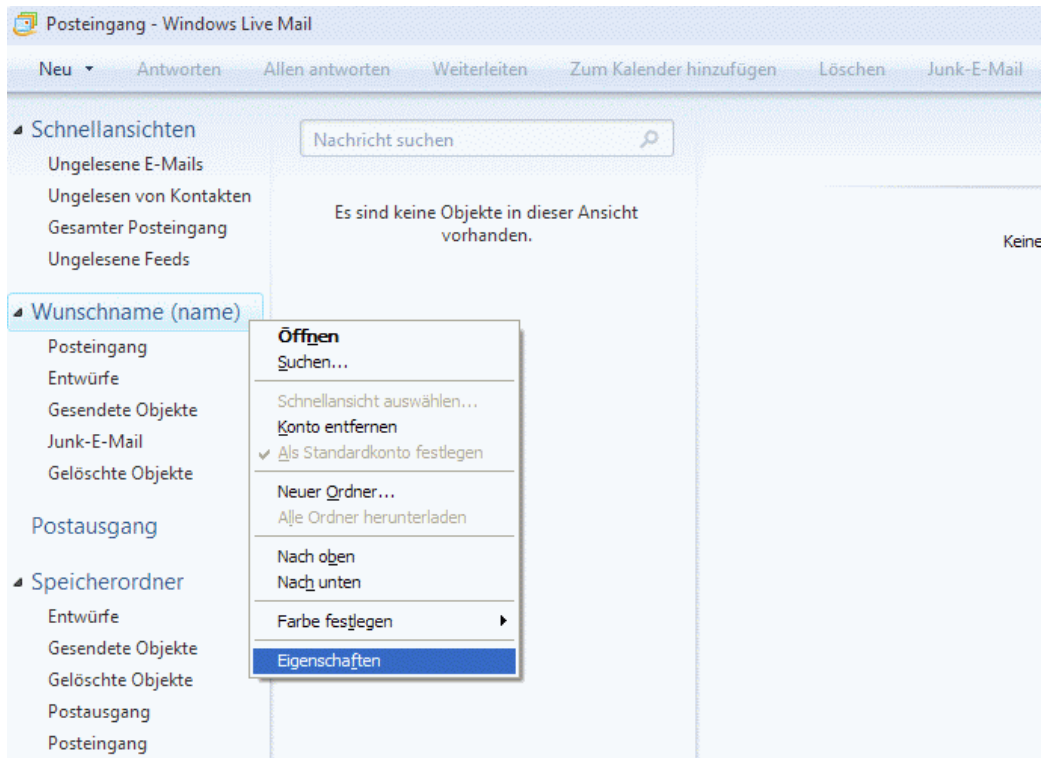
Posteingang - Windows Live Mail

Neu ▾ Antworten Allen antworten Weiterleiten Zum Kalender hinzufügen Löschen Junk-E-Mail

Schnellansichten
Ungelesene E-Mails
Ungelesen von Kontakten
Gesamter Posteingang
Ungelesene Feeds

Wunschname (name)
Posteingang
Entwürfe
Gesendete Objekte
Junk-E-Mail
Gelöschte Objekte

Postausgang

Speicherordner
Entwürfe
Gesendete Objekte
Gelöschte Objekte
Postausgang
Posteingang

Nachricht suchen

Es sind keine Objekte in dieser Ansicht vorhanden.

Keine

Öffnen
Suchen...
Schnellansicht auswählen...
Konto entfernen
Als Standardkonto festlegen
Neuer Ordner...
Alle Ordner herunterladen
Nach oben
Nach unten
Farbe festlegen
Eigenschaften